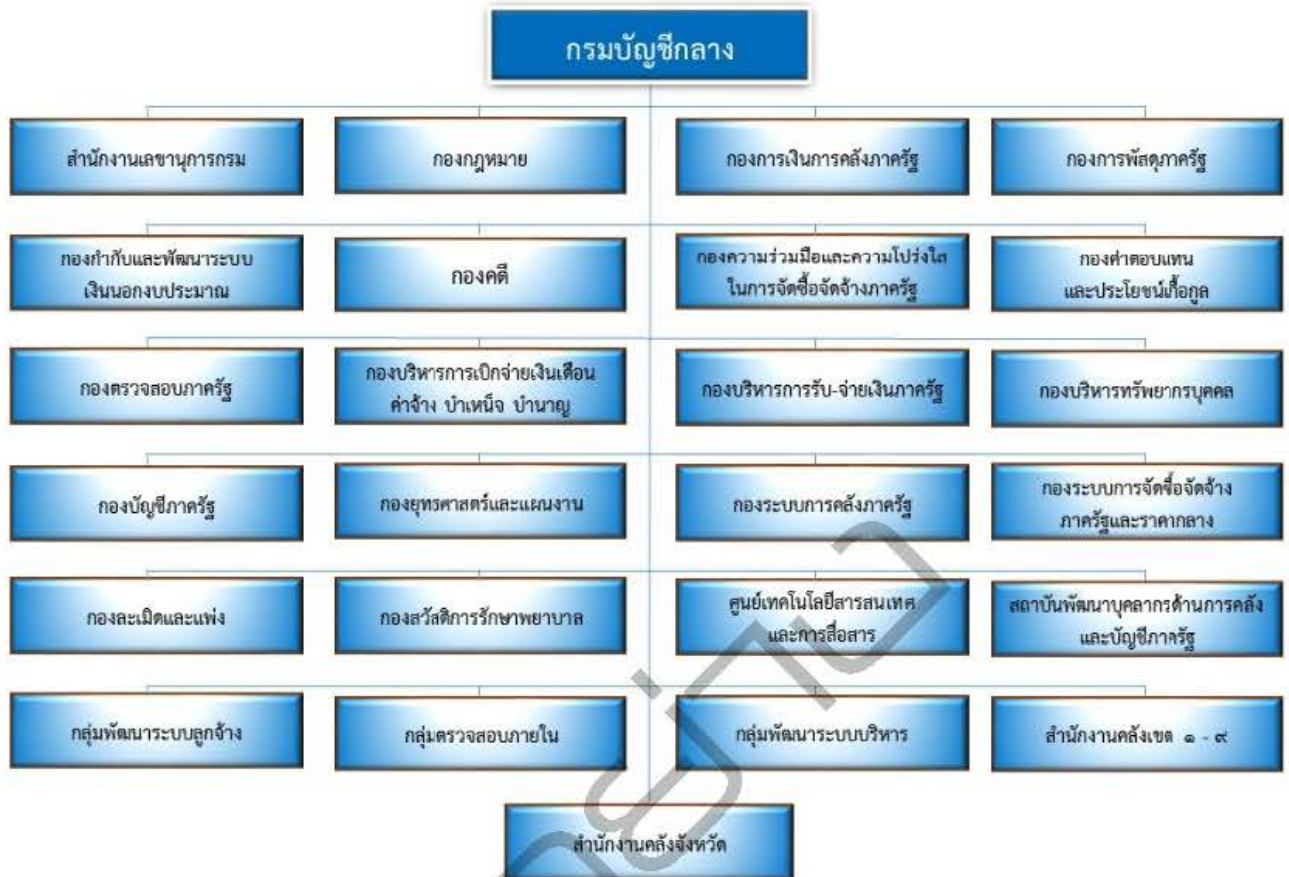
กรมบัญชีกลาง

สำนักงานเลขานุการกรม

กองกฎหมาย

กองการเงินการคลังภาครัฐ

กองการพัสดุภาครัฐ

กองกำกับและพัฒนาระบบเงินนอกงบประมาณ

กองคดี

กองความร่วมมือและความโปร่งใสในการจัดซื้อจัดจ้างภาครัฐ

กองค่าตอบแทนและประโยชน์เกื้อกูล

กองตรวจสอบภาครัฐ

กองบริหารการเบิกจ่ายเงินเดือน ค่าจ้าง บำเหน็จ บำนาญ

กองบริหารการรับ-จ่ายเงินภาครัฐ

กองบริหารทรัพยากรบุคคล

กองบัญชีภาครัฐ

กองยุทธศาสตร์และแผนงาน

กองระบบการคลังภาครัฐ

กองระบบการจัดซื้อจัดจ้างภาครัฐและราคากลาง

กองละเมิดและแพ่ง

กองสวัสดิการรักษาพยาบาล

ศูนย์เทคโนโลยีสารสนเทศและการสื่อสาร

สถาบันพัฒนาบุคลากรด้านการคลังและบัญชีภาครัฐ

กลุ่มพัฒนาระบบลูกจ้าง

กลุ่มตรวจสอบภายใน

กลุ่มพัฒนาระบบบริหาร

สำนักงานคลังเขต ๑ - ๙

สำนักงานคลังจังหวัด